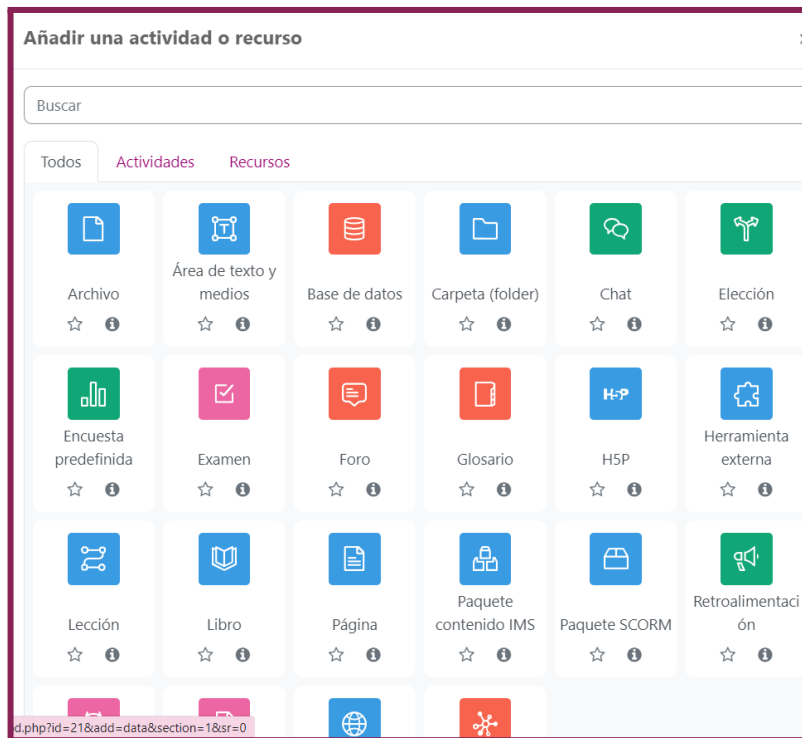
Añadir una actividad o recurso

Buscar

Todos Actividades Recursos

Archivo

Área de texto y medios

Base de datos

Carpeta (folder)

Chat

Elección

Encuesta predefinida

Examen

Foro

Glosario

H5P

Herramienta externa

Lección

Libro

Página

Paquete contenido IMS

Paquete SCORM

Retroalimentación

d.php?id=21&add=data&section=1&sr=0